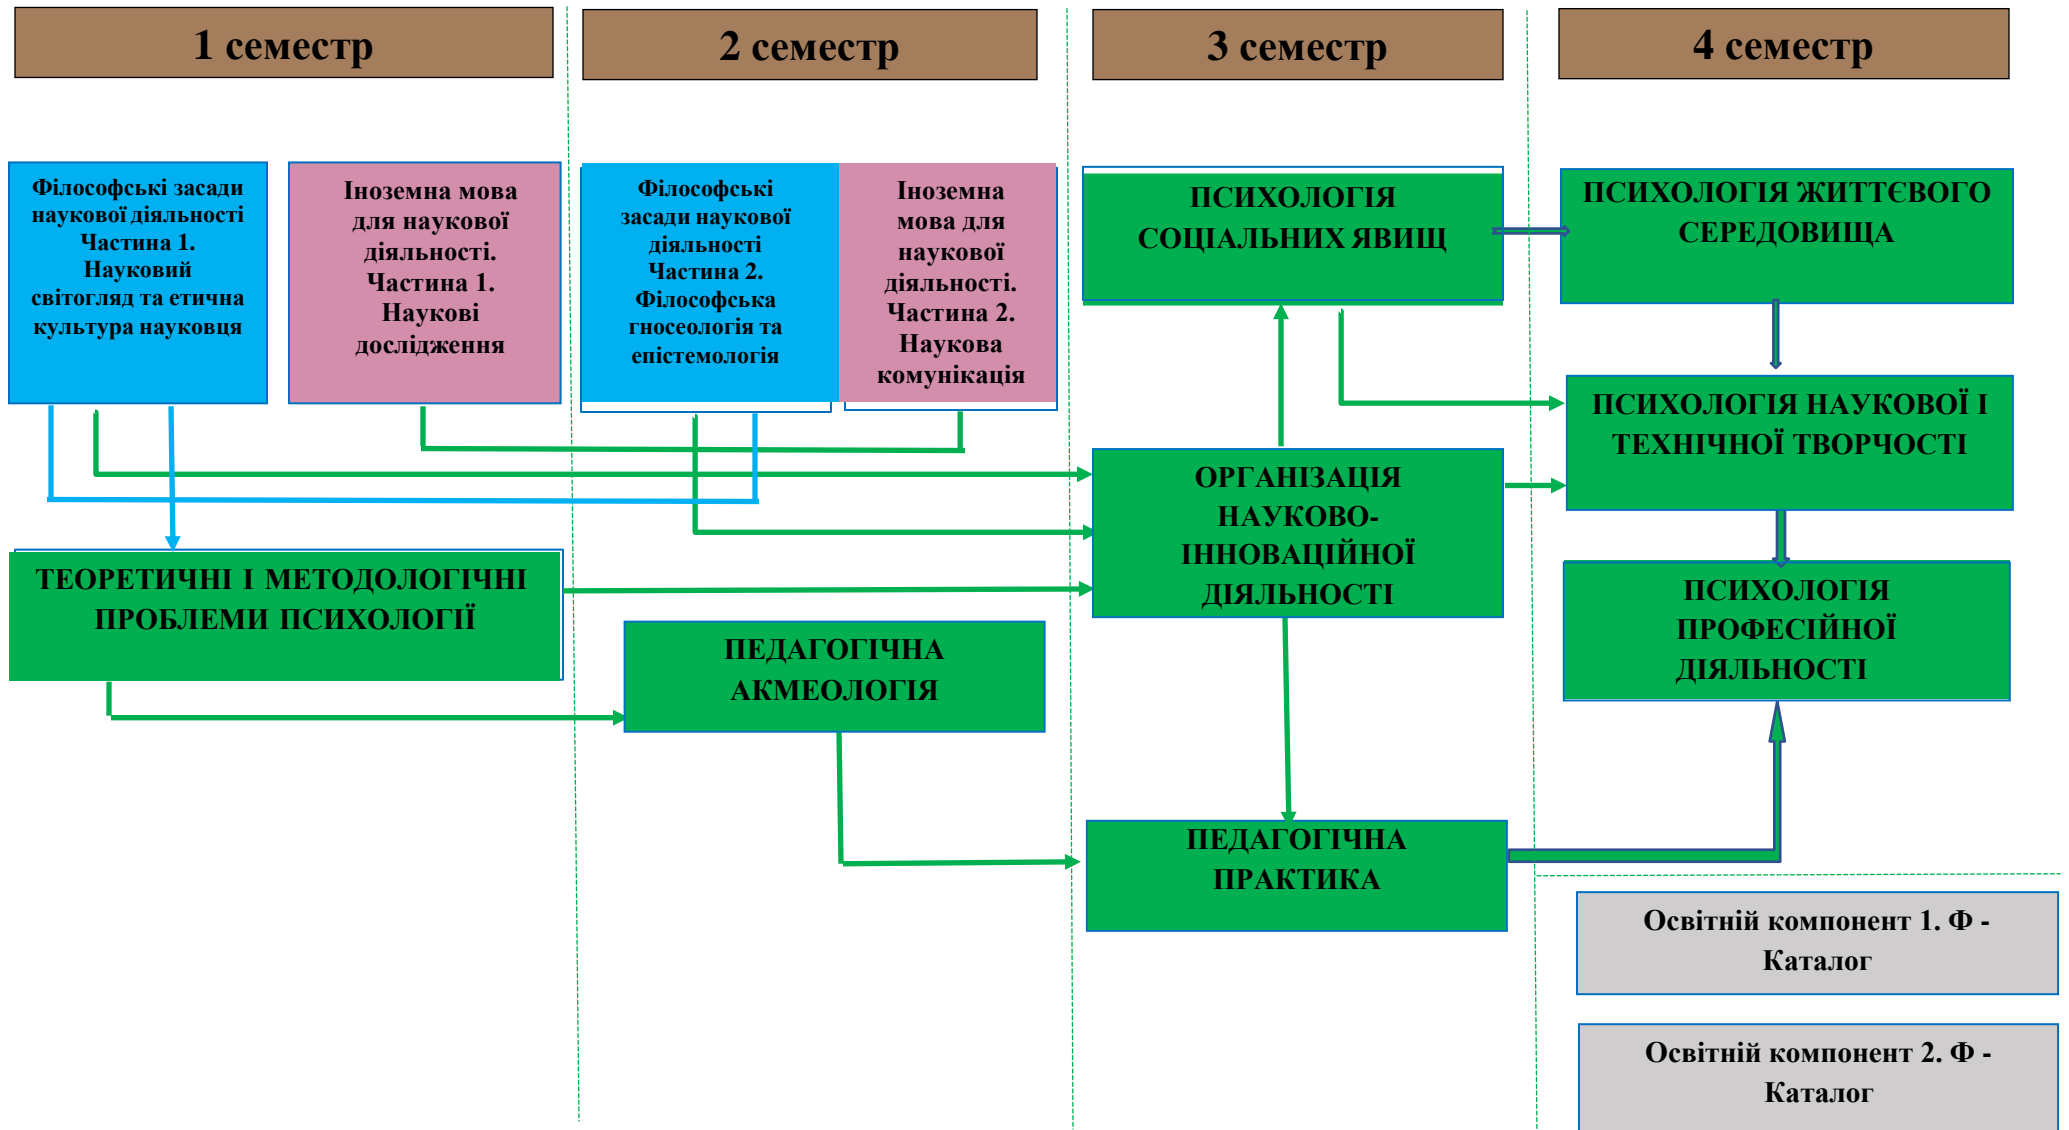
1 семестр

2 семестр

3 семестр

4 семестр

Філософські засади наукової діяльності Частина 1. Науковий світогляд та етична культура науковця

Іноземна мова для наукової діяльності. Частина 1. Наукові дослідження

Філософські засади наукової діяльності Частина 2. Філософська гносеологія та епістемологія

Іноземна мова для наукової діяльності. Частина 2. Наукова комунікація

ПСИХОЛОГІЯ СОЦІАЛЬНИХ ЯВИЩ

ПСИХОЛОГІЯ ЖИТТЄВОГО СЕРЕДОВИЩА

ПСИХОЛОГІЯ НАУКОВОЇ І ТЕХНІЧНОЇ ТВОРЧОСТІ

ОРГАНІЗАЦІЯ НАУКОВО-ІННОВАЦІЙНОЇ ДІЯЛЬНОСТІ

ТЕОРЕТИЧНІ І МЕТОДОЛОГІЧНІ ПРОБЛЕМИ ПСИХОЛОГІЇ

ПСИХОЛОГІЯ ПРОФЕСІЙНОЇ ДІЯЛЬНОСТІ

ПЕДАГОГІЧНА АКМЕОЛОГІЯ

ПЕДАГОГІЧНА ПРАКТИКА

Освітній компонент 1. Ф - Каталог

Освітній компонент 2. Ф - Каталог